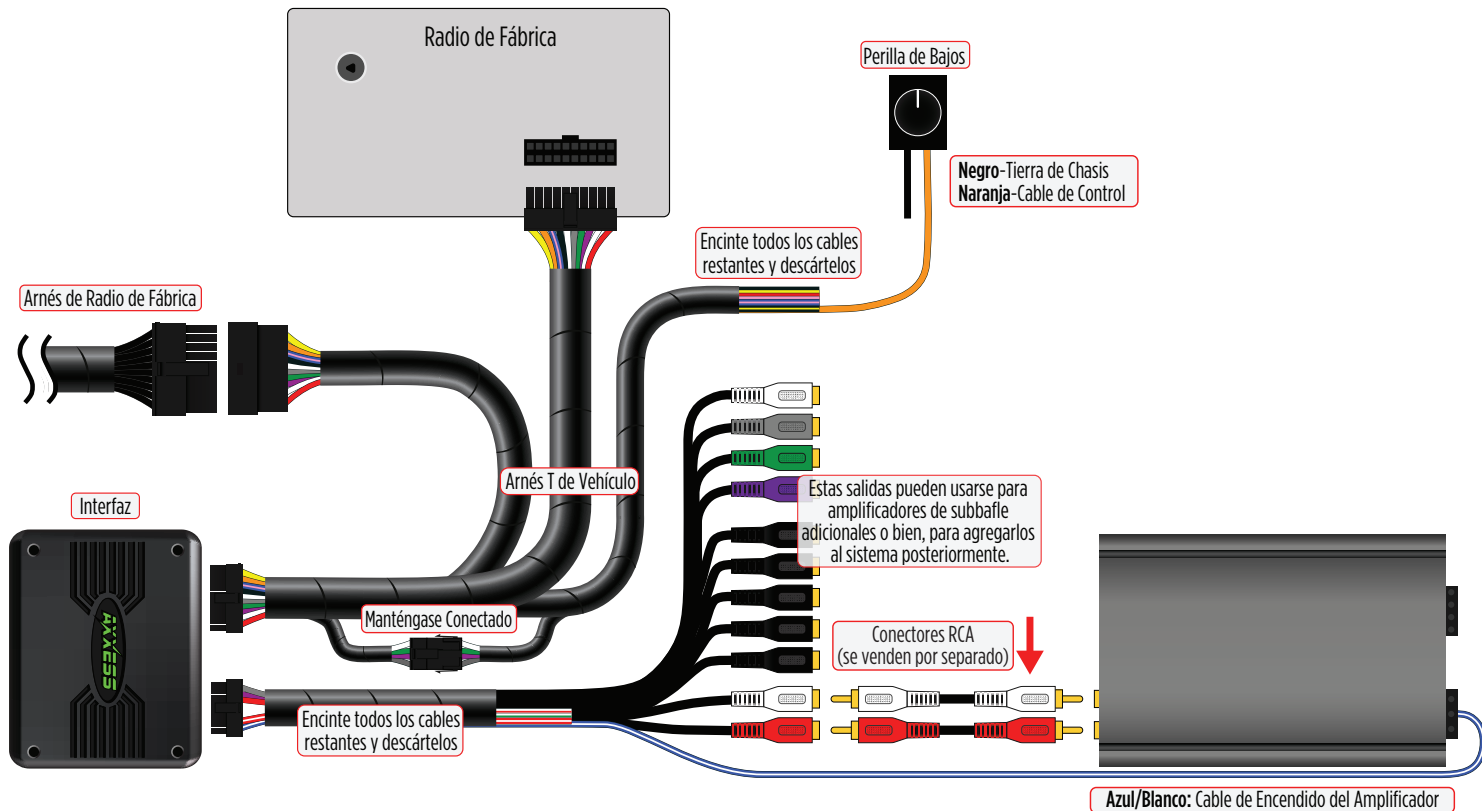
Radio de Fábrica

Perilla de Bajos

Negro-Tierra de Chasis
Naranja-Cable de Control

Encinte todos los cables restantes y descártelos

Arnés de Radio de Fábrica

Arnés T de Vehículo

Interfaz

AXXESS

Estas salidas pueden usarse para amplificadores de subbafle adicionales o bien, para agregarlos al sistema posteriormente.

Manténgase Conectado

Conectores RCA
(se venden por separado)

Encinte todos los cables restantes y descártelos

Azul/Blanco: Cable de Encendido del Amplificador